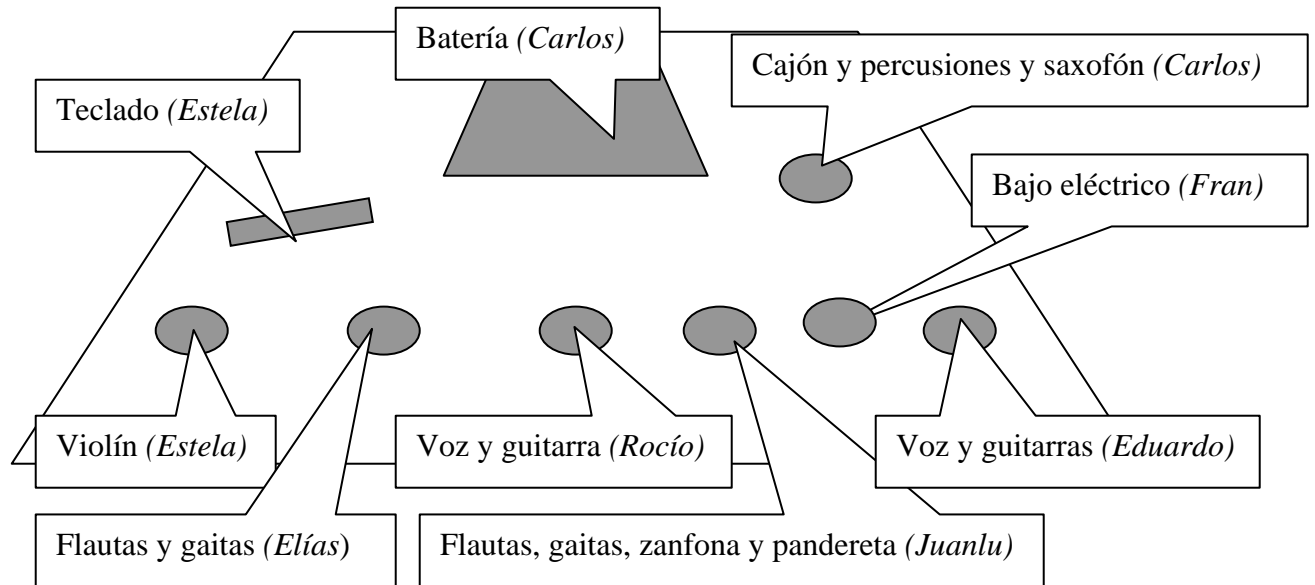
Batería (Carlos)

Teclado (Estela)

Cajón y percusiones y saxofón (Carlos)

Bajo eléctrico (Fran)

Violín (Estela)

Voz y guitarra (Rocío)

Voz y guitarras (Eduardo)

Flautas y gaitas (Elías)

Flautas, gaitas, zanfona y pandereta (Juanlu)